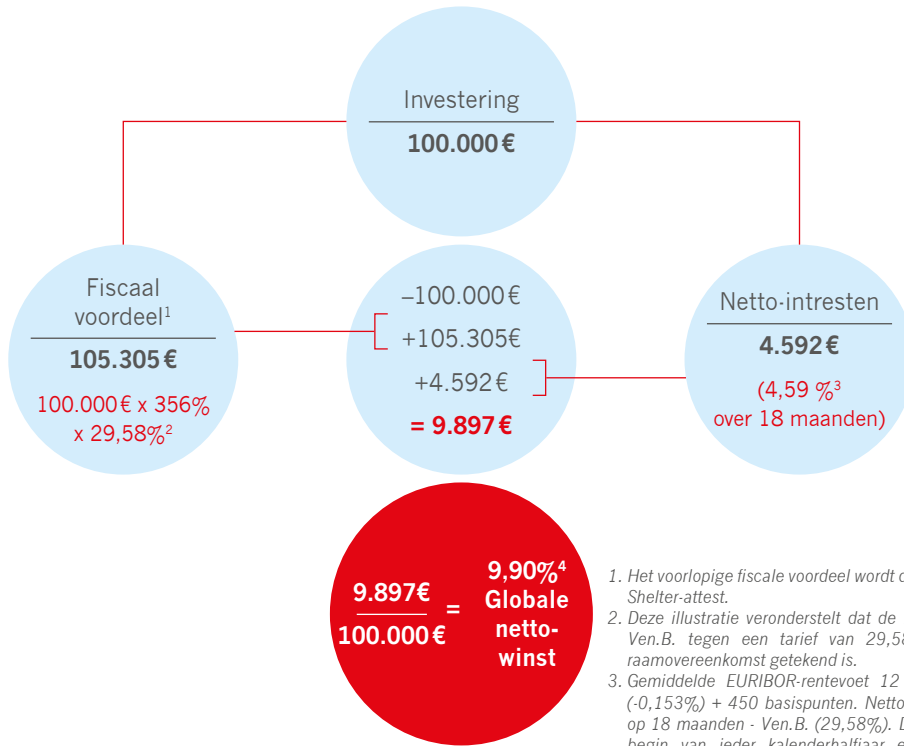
Investering
100.000 €

Fiscaal voordeel$^1$
105.305 €
100.000 € x 356% x 29,58%$^2$

–100.000 €
+105.305 €
+4.592 €
= 9.897 €

Netto-intresten
4.592 €
(4,59 %$^3$ over 18 maanden)

$\frac{9.897€}{100.000€}$ = 9,90%$^4$ Globale netto-winst

1. Het voorlopige fiscale voordeel wordt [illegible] Shelter-attest.
2. Deze illustratie veronderstelt dat de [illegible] Ven.B. tegen een tarief van 29,58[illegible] raamovereenkomst getekend is.
3. Gemiddelde EURIBOR-rentevoet 12 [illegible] (-0,153%) + 450 basispunten. Netto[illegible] op 18 maanden - Ven.B. (29,58%). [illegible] begin van jeder kalenderhalfjaar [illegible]